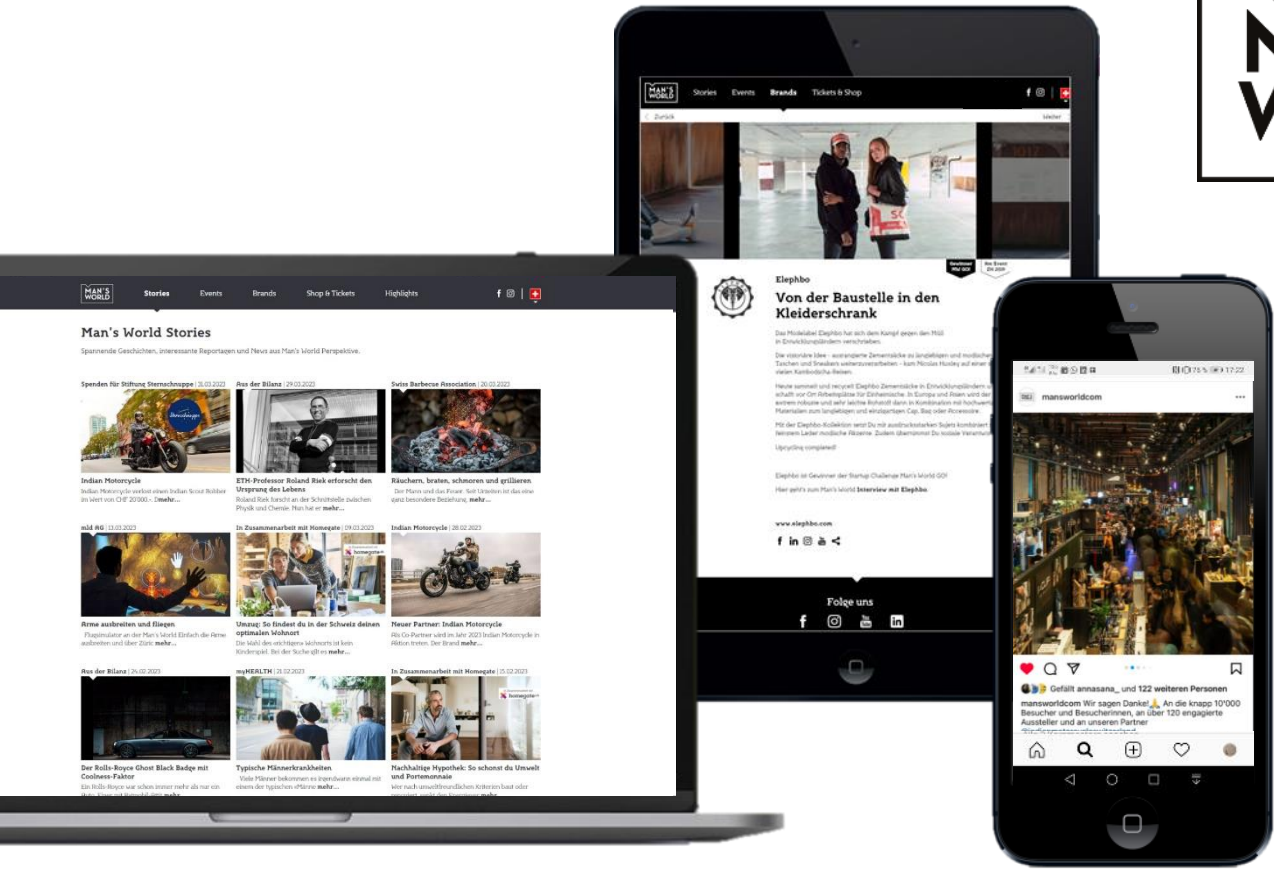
MAN'S WORLD Stories Events Brands Shop & Tickets Highlights

Man's World Stories

Spannende Geschichten, interessante Reportagen und News aus Man's World Perspektive.

Spenden für Stiftung Sternschnuppe | 31.03.2023

Indian Motorcycle

Indian Motorcycle verlost einen Indian Scout Bobber im Wert von CHF 20'000.-. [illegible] mehr...

Aus der Bilanz | 29.03.2023

ETH-Professor Roland Riek erforscht den Ursprung des Lebens

Roland Riek forscht an der Schnittstelle zwischen Physik und Chemie. Nun hat er mehr...

Swiss Barbecue Association | 20.03.2023

Räuchern, braten, schmoren und grillieren

Der Mann und das Feuer. Seit Urzeiten ist das eine ganz besondere Beziehung. mehr...

mld AG | 13.03.2023

Arme ausbreiten und fliegen

Flugsimulator an der Man's World Einfach die Arme ausbreiten und über Zürich mehr...

In Zusammenarbeit mit Homegate | 09.03.2023

Umzug: So findest du in der Schweiz deinen optimalen Wohnort

Die Wahl des richtigen Wohnorts ist kein Kinderspiel. Bei der Suche gilt es mehr...

Indian Motorcycle | 28.02.2023

Neuer Partner: Indian Motorcycle

Als Co-Partner wird im Jahr 2023 Indian Motorcycle in Aktion treten. Der Brand mehr...

Aus der Bilanz | 24.02.2023

Der Rolls-Royce Ghost Black Badge mit Coolness-Faktor

Ein Rolls-Royce war schon immer mehr als nur ein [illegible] mehr...

myHEALTH | 21.02.2023

Typische Männerkrankheiten

Viele Männer bekommen es irgendwann einmal mit einem der typischen «Männe mehr...

In Zusammenarbeit mit Homegate | 15.02.2023

Nachhaltige Hypothek: So schonst du Umwelt und Portemonnaie

Wer nach umweltfreundlichen Kriterien baut oder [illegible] mehr...

MAN'S WORLD Stories Events Brands Tickets & Shop

Zurück Weiter

Elephbo

Von der Baustelle in den Kleiderschrank

Das Modelabel Elephbo hat sich dem Kampf gegen den Müll in Entwicklungsländern verschrieben.

Upcycling completed!

Elephbo ist Gewinner der Startup Challenge Man's World GO!

Hier geht's zum Man's World Interview mit Elephbo

www.elephbo.com

Folge uns

mansworldcom

Gefällt annasana_ und 122 weiteren Personen

mansworldcom Wir sagen Danke! An die knapp 10'000 Besucher und Besucherinnen, an über 120 engagierte Aussteller und an unseren Partner